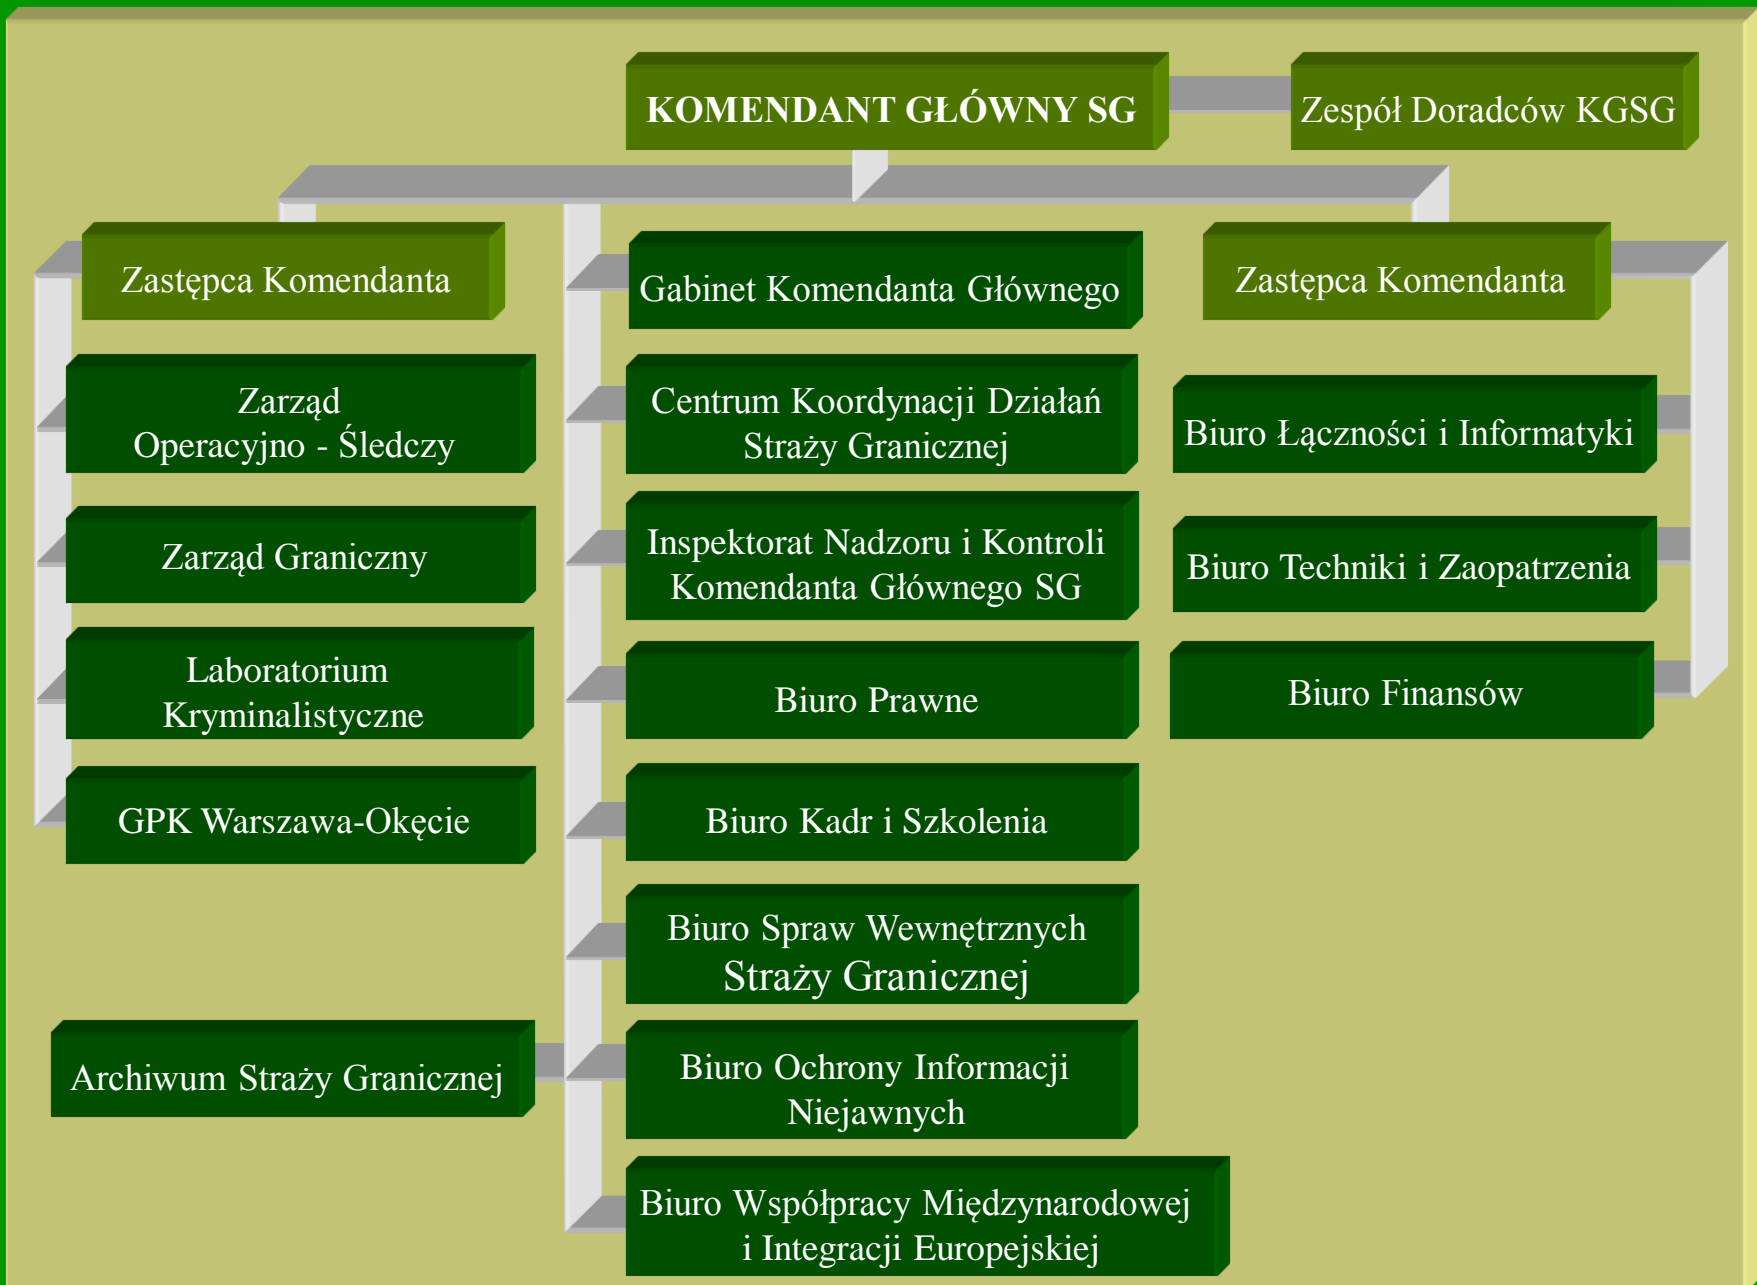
KOMENDANT GŁÓWNY SG

Zespół Doradców KGSG

Zastępca Komendanta

Zarząd Operacyjno - Śledczy

Zarząd Graniczny

Laboratorium Kryminalistyczne

GPK Warszawa-Okęcie

Archiwum Straży Granicznej

Gabinet Komendanta Głównego

Centrum Koordynacji Działań Straży Granicznej

Inspektorat Nadzoru i Kontroli Komendanta Głównego SG

Biuro Prawne

Biuro Kadr i Szkolenia

Biuro Spraw Wewnętrznych Straży Granicznej

Biuro Ochrony Informacji Niejawnych

Biuro Współpracy Międzynarodowej i Integracji Europejskiej

Zastępca Komendanta

Biuro Łączności i Informatyki

Biuro Techniki i Zaopatrzenia

Biuro Finansów